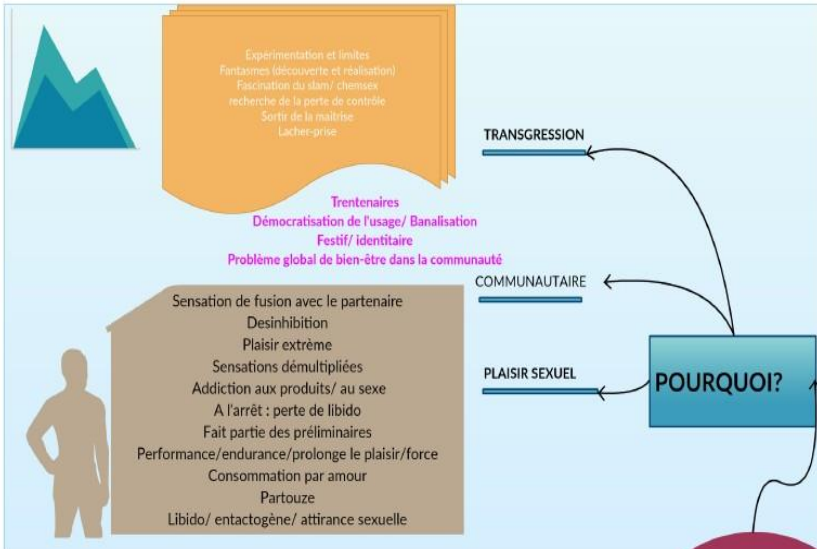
Expérimentation et limites
Fantasmes (découverte et réalisation)
Fascination du slam/ chemsex
recherche de la perte de contrôle
Sortir de la maitrise
Lacher-prise

TRANSGRESSION

Trentenaires
Démocratisation de l'usage/ Banalisation
Festif/ identitaire
Problème global de bien-être dans la communauté

COMMUNAUTAIRE

Sensation de fusion avec le partenaire
Desinhibition
Plaisir extrême
Sensations démultipliées
Addiction aux produits/ au sexe
A l'arrêt : perte de libido
Fait partie des préliminaires
Performance/endurance/prolonge le plaisir/force
Consommation par amour
Partouze
Libido/ entactogène/ attirance sexuelle

PLAISIR SEXUEL

POURQUOI?